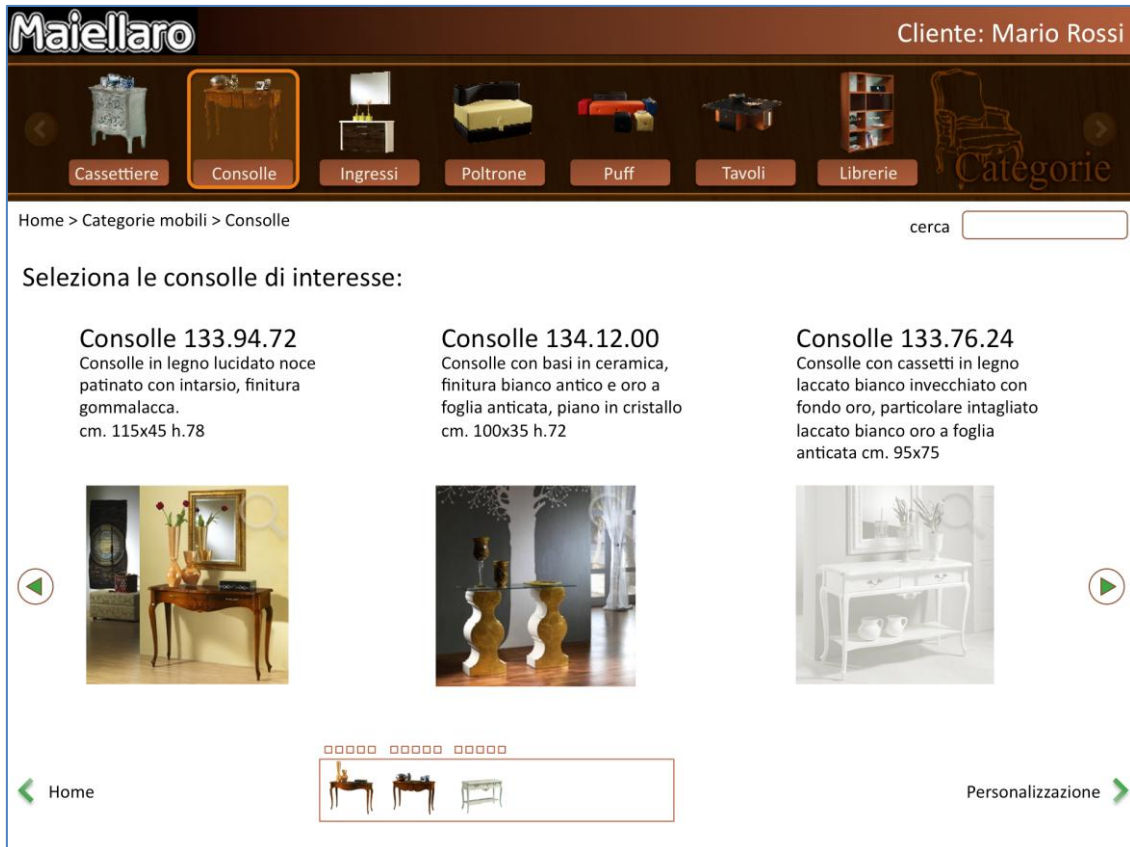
Maiellaro

Cliente: Mario Rossi

Cassettiere
Consolle
Ingressi
Poltrone
Puff
Tavoli
Librerie
Categorie

Home > Categorie mobili > Consolle

cerca

Seleziona le consolle di interesse:

Consolle 133.94.72
Consolle in legno lucidato noce patinato con intarsio, finitura gommalacca.
cm. 115x45 h.78

Consolle 134.12.00
Consolle con basi in ceramica, finitura bianco antico e oro a foglia anticata, piano in cristallo cm. 100x35 h.72

Consolle 133.76.24
Consolle con cassetti in legno laccato bianco invecchiato con fondo oro, particolare intagliato laccato bianco oro a foglia anticata cm. 95x75

Home

Personalizzazione